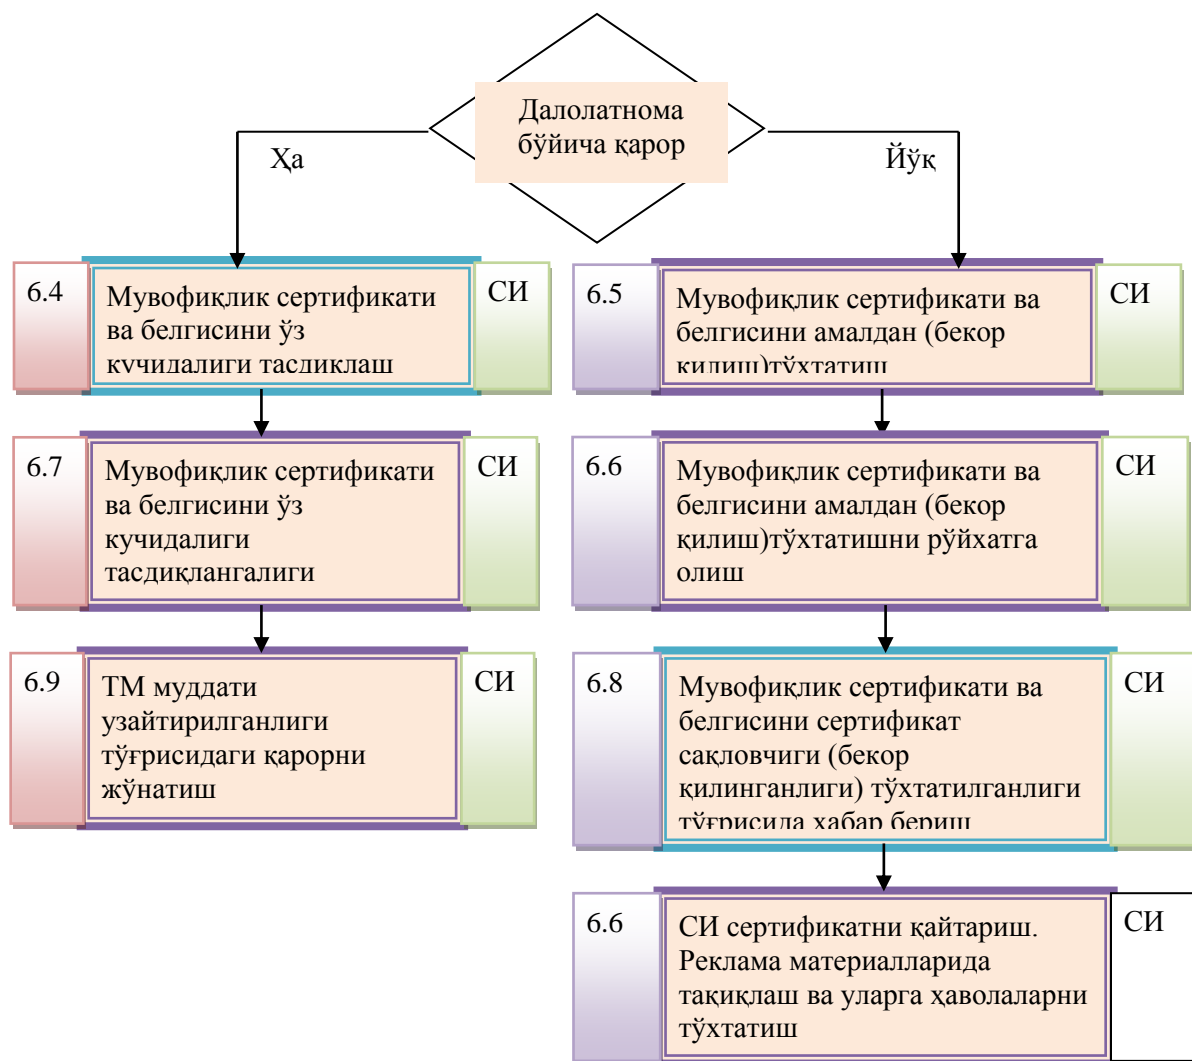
Далолатнома бўйича қарор

Ҳа

Йўқ

6.4

Мувофиқлик сертификати ва белгисини ўз кучидалиги тасдиклаш

СИ

6.5

Мувофиқлик сертификати ва белгисини амалдан (бекор қилиш)тўхтатиш

СИ

6.7

Мувофиқлик сертификати ва белгисини ўз кучидалиги тасдиқлангалиги

СИ

6.6

Мувофиқлик сертификати ва белгисини амалдан (бекор қилиш)тўхтатишни рўйхатга олиш

СИ

6.9

ТМ муддати узайтирилганлиги тўғрисидаги қарорни жўнатиш

СИ

6.8

Мувофиқлик сертификати ва белгисини сертификат сақловчиги (бекор қилинганлиги) тўхтатилганлиги тўғрисида хабар бериш

СИ

6.6

СИ сертификатни қайтариш. Реклама материалларида тақиқлаш ва уларга ҳаволаларни тўхтатиш

СИ